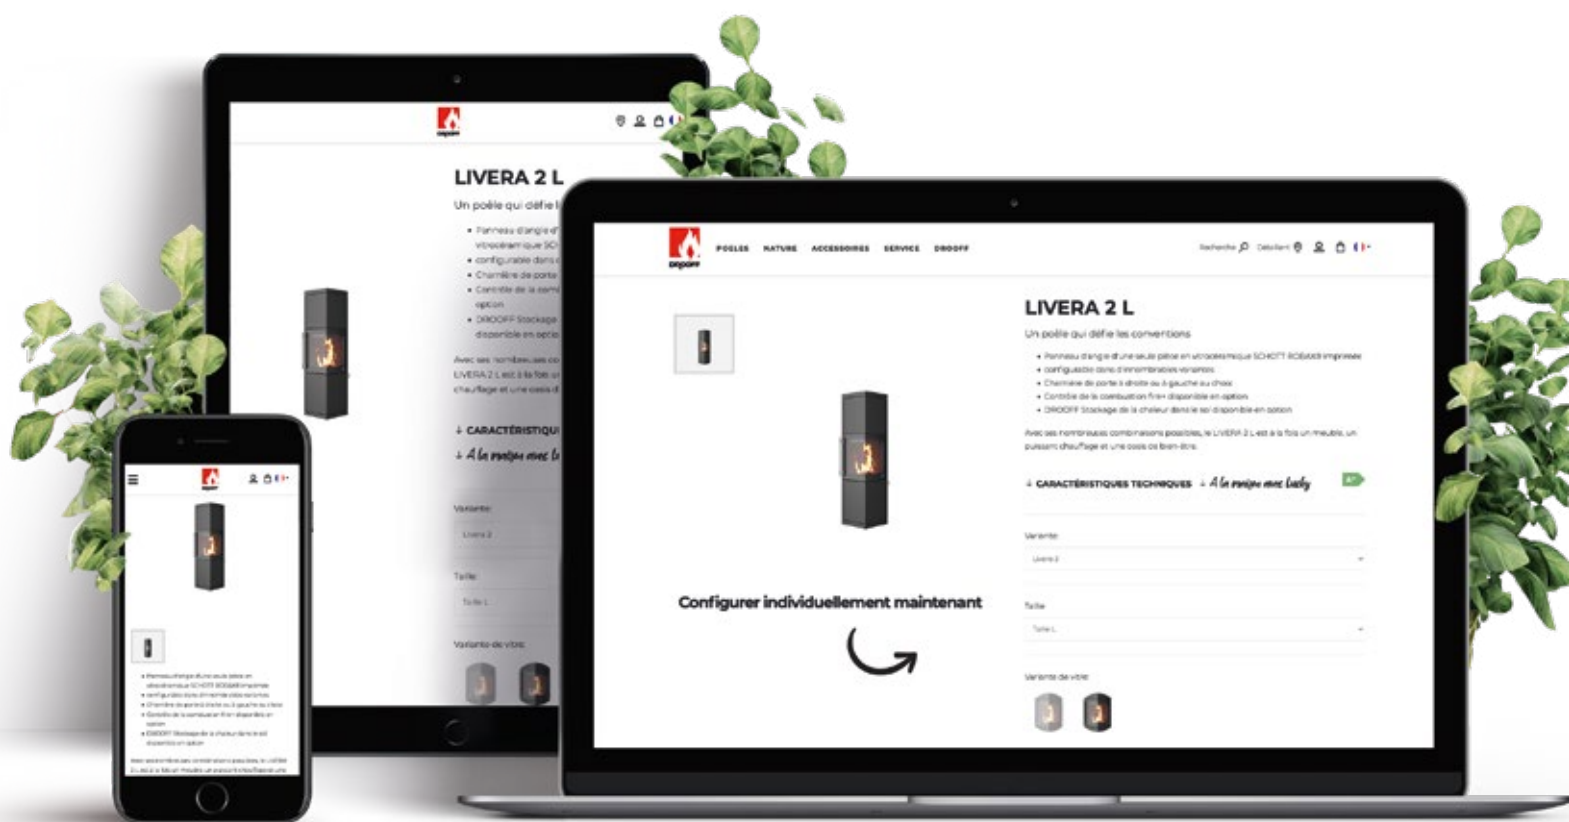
LIVERA 2 L

Un poêle qui défie l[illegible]

POELES NATURE ACCESSOIRES SERVICE DROOFF

LIVERA 2 L

Un poêle qui défie les conventions

- Panneau d'angle d'une seule pièce en vitrocéramique SCHOTT ROBAX® imprimée
- configurable dans d'innombrables variantes
- Charnière de porte à droite ou à gauche au choix
- Contrôle de la combustion Fire+ disponible en option
- DROOFF Stockage de la chaleur dans le sol disponible en option

Avec ses nombreuses combinaisons possibles, le LIVERA 2 L est à la fois un meuble, un puissant chauffage et une oasis de bien-être.

↓ CARACTÉRISTIQUES TECHNIQUES ↓ A la maison avec lucky

Variante

Livera 2

Taille

Taille L

Variante de vitre

Configurer individuellement maintenant